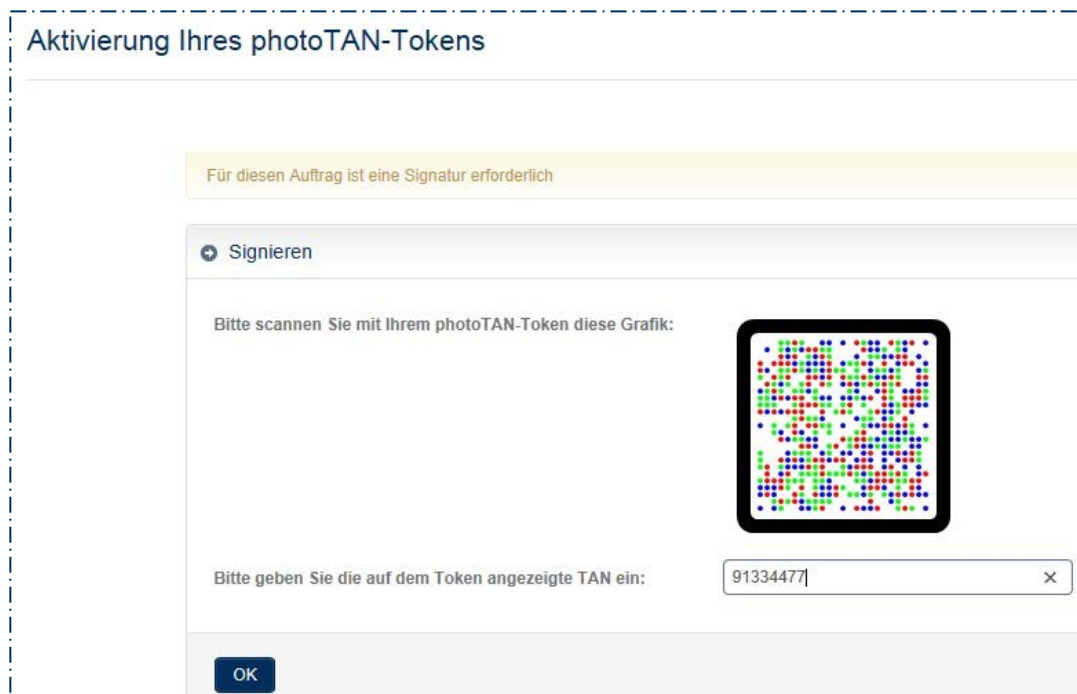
Aktivierung Ihres photoTAN-Tokens

Für diesen Auftrag ist eine Signatur erforderlich

Signieren

Bitte scannen Sie mit Ihrem photoTAN-Token diese Grafik:

Bitte geben Sie die auf dem Token angezeigte TAN ein:

91334477

×

OK